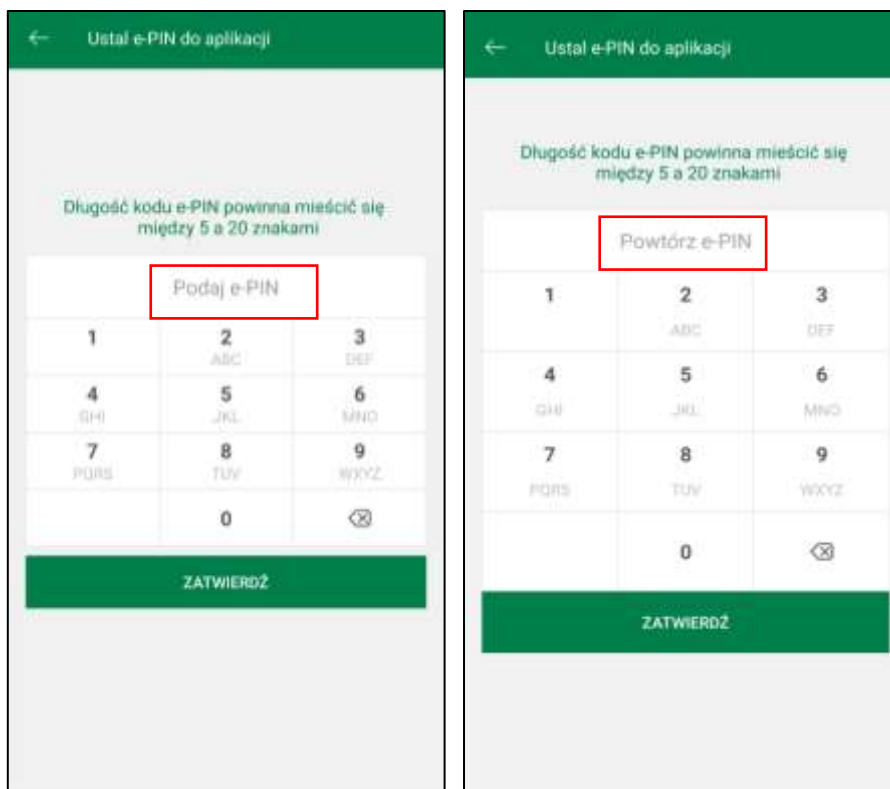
Ustal e-PIN do aplikacji

Długość kodu e-PIN powinna mieścić się między 5 a 20 znakami

Podaj e-PIN

| 1 | 2 ABC | 3 DEF |
|---|---|---|
| 4 GHI | 5 JKL | 6 MNO |
| 7 PQRS | 8 TUV | 9 WXYZ |
| | 0 | |

ZATWIERDŹ

Ustal e-PIN do aplikacji

Długość kodu e-PIN powinna mieścić się między 5 a 20 znakami

Powtórz e-PIN

| 1 | 2 ABC | 3 DEF |
|---|---|---|
| 4 GHI | 5 JKL | 6 MNO |
| 7 PQRS | 8 TUV | 9 WXYZ |
| | 0 | |

ZATWIERDŹ